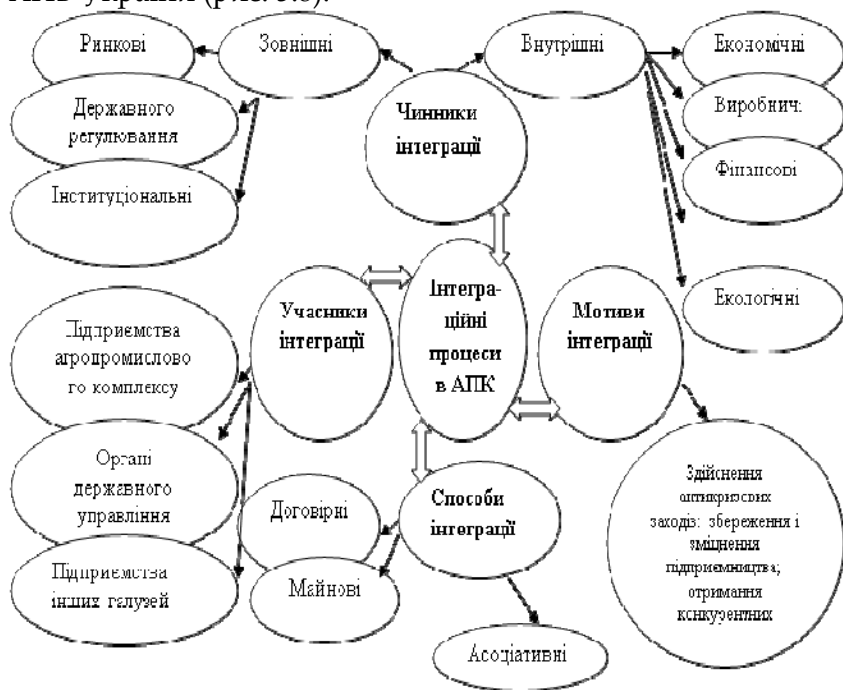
АПК України (рис. 3.3).

Ринкові

Зовнішні

Внутрішні

Економічні

Державного регулювання

Чинники інтеграції

Виробничі

Інституціональні

Фінансові

Екологічні

Підприємства агропромислового комплексу

Учасники інтеграції

Інтеграційні процеси в АПК

Мотиви інтеграції

Органи державного управління

Здійснення антикризових заходів: збереження і зміцнення підприємництва; отримання конкурентних

Договірні

Способи інтеграції

Підприємства інших галузей

Майнові

Асоціативні